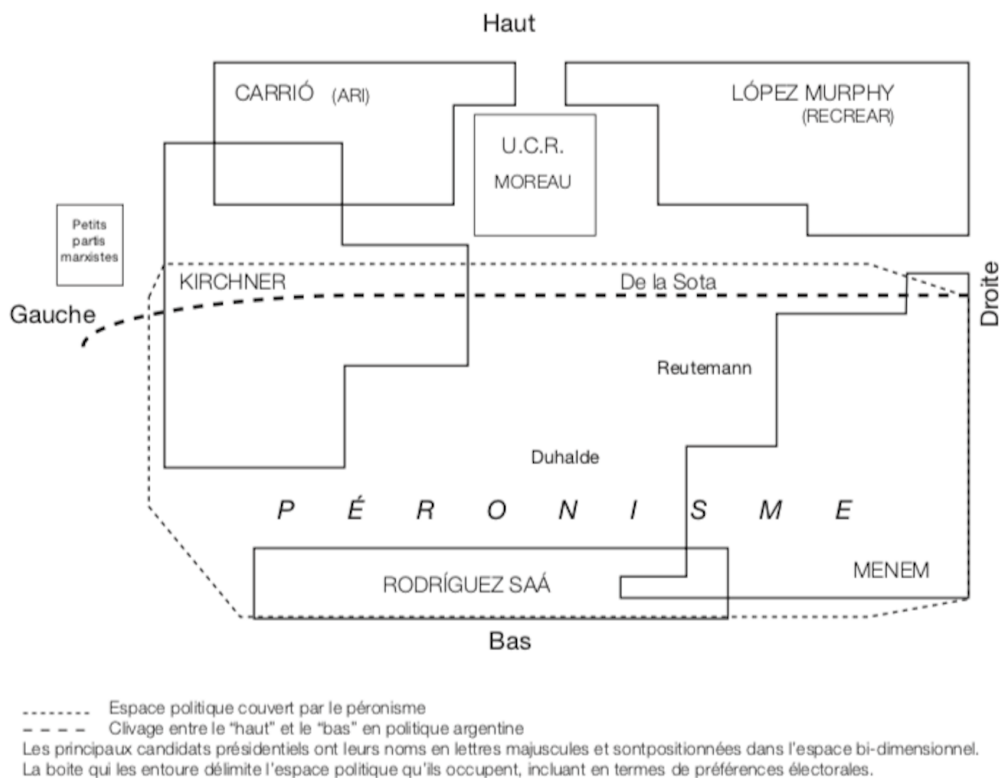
Haut

CARRIÓ (ARI)

LÓPEZ MURPHY (RECREAR)

U.C.R.
MOREAU

Petits partis marxistes

KIRCHNER

De la Sota

Gauche

Droite

Reutemann

Duhalde

P É R O N I S M E

RODRÍGUEZ SAÁ

MENEM

Bas

Espace politique couvert par le péronisme
Clivage entre le "haut" et le "bas" en politique argentine
Les principaux candidats présidentiels ont leurs noms en lettres majuscules et sontpositionnées dans l'espace bi-dimensionnel. La boite qui les entoure délimite l'espace politique qu'ils occupent, incluant en termes de préférences électorales.